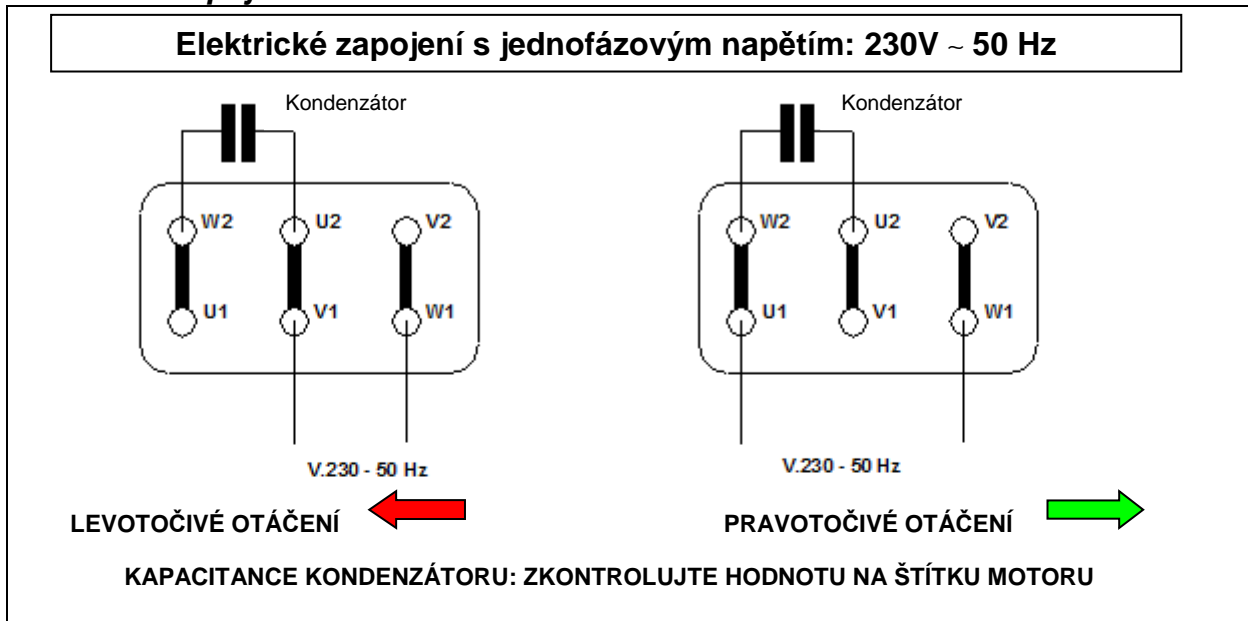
Elektrické zapojení s jednofázovým napětím: 230V ~ 50 Hz

Kondenzátor

W2 U2 V2

U1 V1 W1

V.230 - 50 Hz

Kondenzátor

W2 U2 V2

U1 V1 W1

V.230 - 50 Hz

LEVOTOČIVÉ OTÁČENÍ

PRAVOTOČIVÉ OTÁČENÍ

KAPACITANCE KONDENZÁTORU: ZKONTROLUJTE HODNOTU NA ŠTÍTKU MOTORU